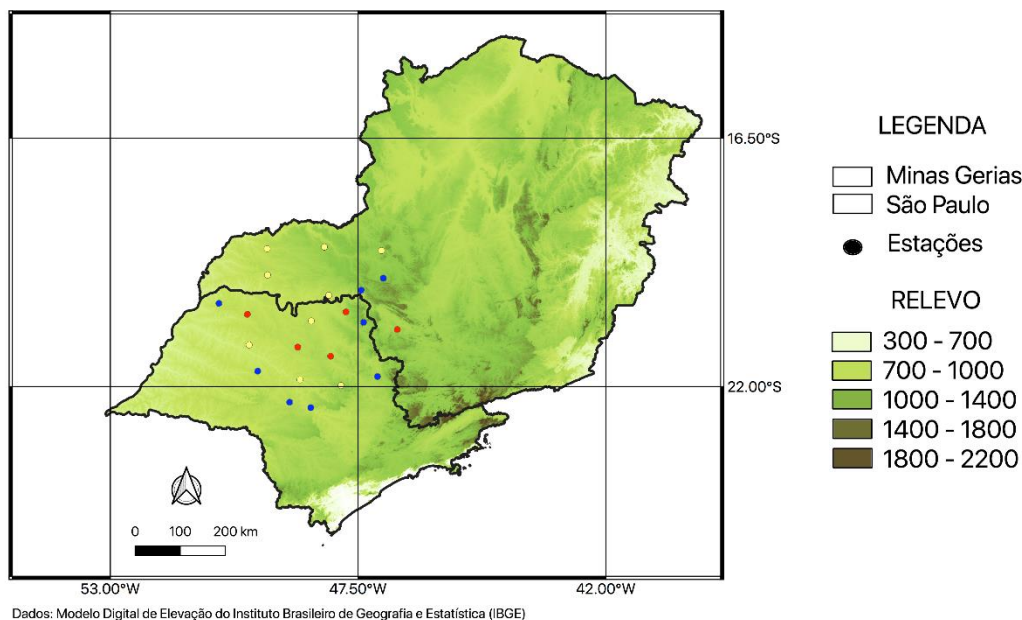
16.50°S

22.00°S

0 100 200 km

53.00°W
47.50°W
42.00°W

LEGENDA
Minas Gerias
São Paulo
Estações

RELEVO
300 - 700
700 - 1000
1000 - 1400
1400 - 1800
1800 - 2200

Dados: Modelo Digital de Elevação do Instituto Brasileiro de Geografia e Estatística (IBGE)